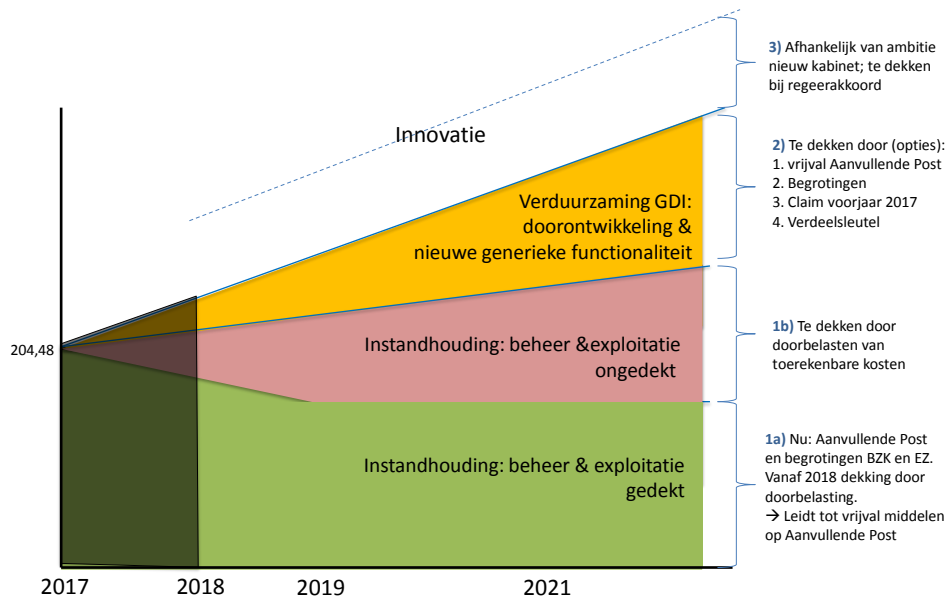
3) Afhankelijk van ambitie nieuw kabinet; te dekken bij regeerakkoord

Innovatie

2) Te dekken door (opties):
1. vrijval Aanvullende Post
2. Begrotingen
3. Claim voorjaar 2017
4. Verdeelsleutel

Verduurzaming GDI: doorontwikkeling & nieuwe generieke functionaliteit

204,48

1b) Te dekken door doorbelasten van toerekenbare kosten

Instandhouding: beheer &exploitatie ongedekt

Instandhouding: beheer & exploitatie gedekt

1a) Nu: Aanvullende Post en begrotingen BZK en EZ. Vanaf 2018 dekking door doorbelasting.
→ Leidt tot vrijval middelen op Aanvullende Post

2017 2018 2019 2021